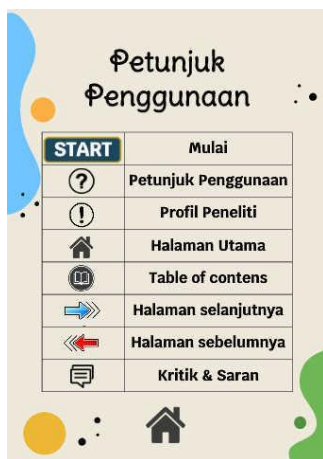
Petunjuk Penggunaan

| START | Mulai |
|---|---|
| ? | Petunjuk Penggunaan |
| ! | Profil Peneliti |
|  | Halaman Utama |
|  | Table of contens |
|  | Halaman selanjutnya |
|  | Halaman sebelumnya |
|  | Kritik & Saran |